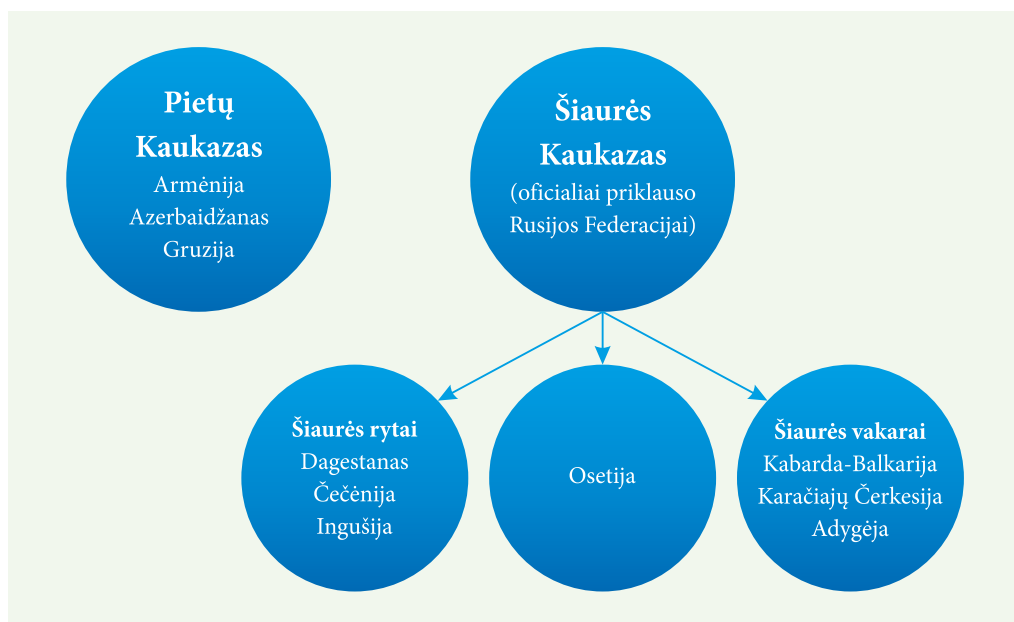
Pietų Kaukazas
Armėnija
Azerbaidžanas
Gruzija

Šiaurės Kaukazas
(oficialiai priklauso Rusijos Federacijai)

Šiaurės rytai
Dagestanas
Čečėnija
Ingušija

Osetija

Šiaurės vakarai
Kabarda-Balkarija
Karačiajų Čerkesija
Adygėja